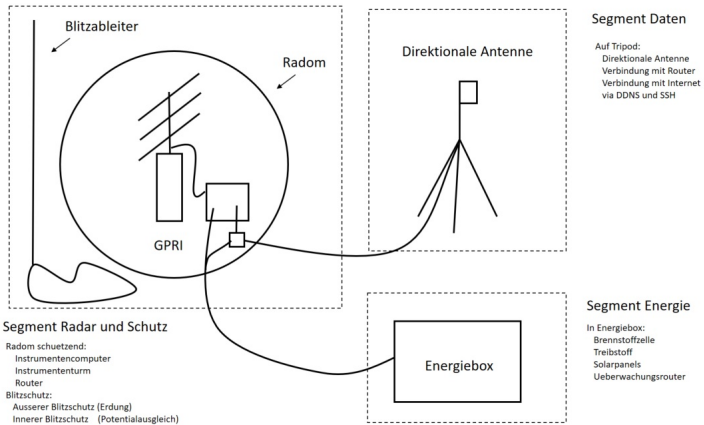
Blitzableiter

Radom

GPRI

Direktionale Antenne

Segment Daten

Auf Tripod:
Direktionale Antenne
Verbindung mit Router
Verbindung mit Internet
via DDNS und SSH

Segment Radar und Schutz

Radom schuetzend:
Instrumentencomputer
Instrumententurm
Router
Blitzschutz:
Ausserer Blitzschutz (Erdung)
Innerer Blitzschutz (Potentialausgleich)

Energiebox

Segment Energie

In Energiebox:
Brennstoffzelle
Treibstoff
Solarpanels
Ueberwachungsrouter